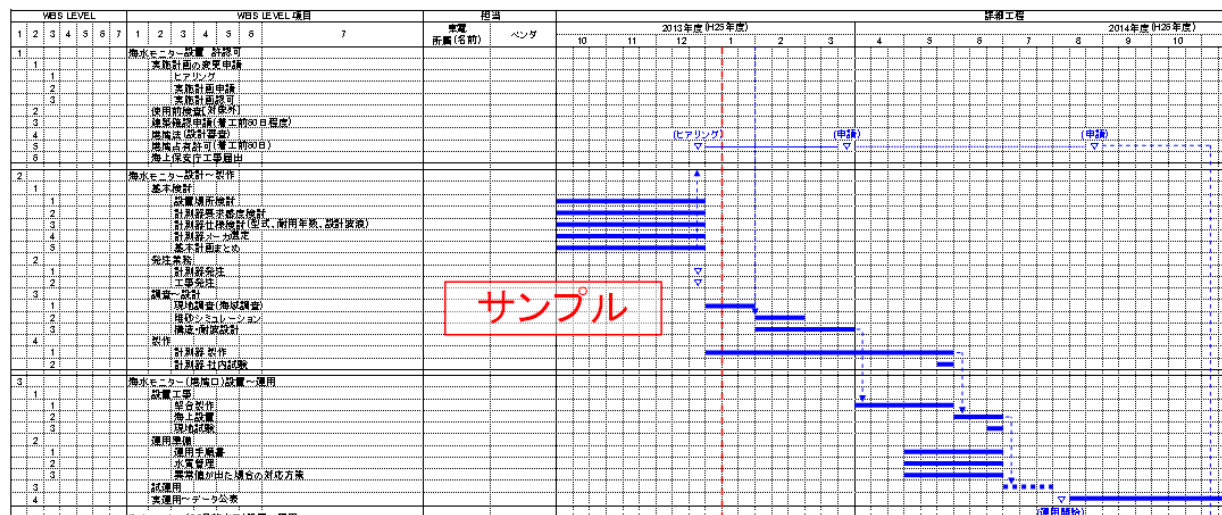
| WBS LEVEL | | | | | | | WBS LEVEL 項目 | | | | | | | 担当 | | 詳細工程 |
|---|---|---|---|---|---|---|---|---|---|---|---|---|---|---|---|---|
| 1 | 2 | 3 | 4 | 5 | 6 | 7 | 1 | 2 | 3 | 4 | 5 | 6 | 7 | 東電 所属(名前) | ベンダ | 2013年度(H25年度) 10 11 12 1 2 3 / 4 5 6 7 8 2014年度(H26年度) 9 10 |

1 海水モニター設置 許認可
1 実施計画の変更申請
1 ヒアリング
2 実施計画申請
3 実施計画認可
2 使用前検査(対象外)
3 建築確認申請(着工前30日程度)
4 港湾法(設計審査)
5 港湾占有許可(着工前30日)
6 海上保安庁工事届出

(ヒアリング) (申請) (申請)

2 海水モニター設計～製作
1 基本検討
1 設置場所検討
2 計測器要求感度検討
3 計測器仕様検討(型式、耐用年数、設計波浪)
4 計測器メーカ選定
5 基本計画まとめ
2 発注業務
1 計測器発注
2 工事発注
3 調査～設計
1 現地調査(海域調査)
2 漂砂シミュレーション
3 構造・耐波設計
4 製作
1 計測器 製作
2 計測器 社内試験

サンプル

3 海水モニター(港湾口)設置～運用
1 設置工事
1 架台製作
2 海上設置
3 現地試験
2 運用準備
1 運用手順書
2 水質管理
3 異常値が出た場合の対応方策
3 試運用
4 実運用～データ公表

(運用開始)